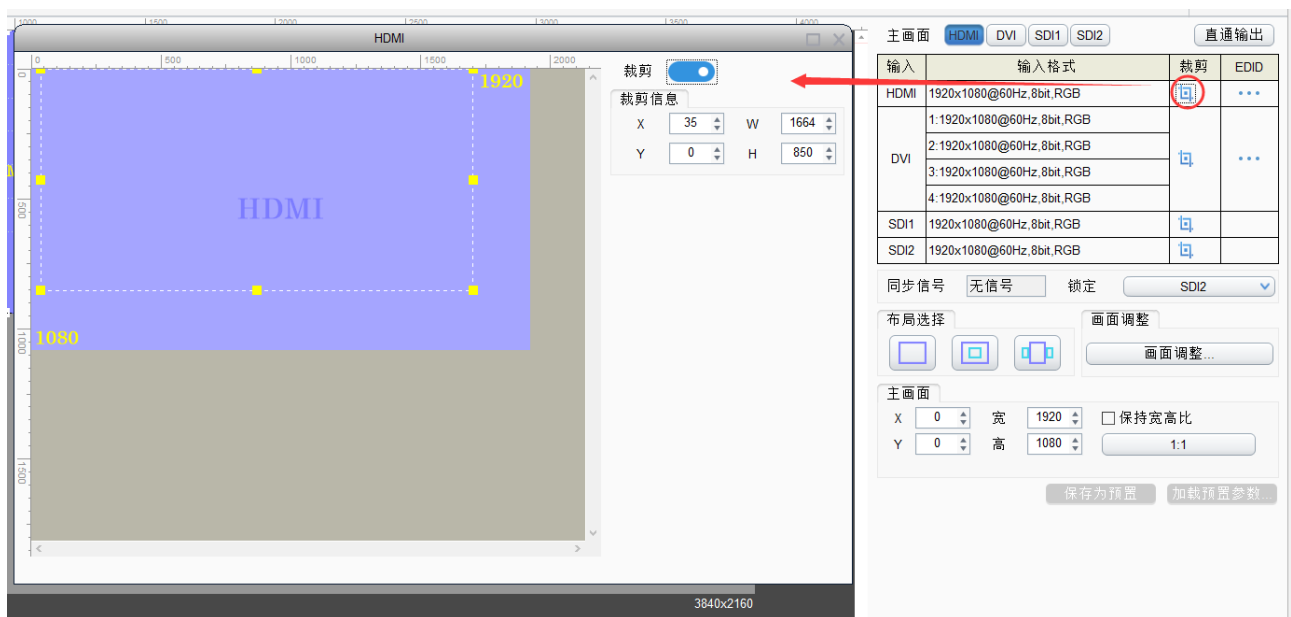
1000 1500 2000 2500 3000 3500 4000

HDMI

0 500 1000 1500 2000

0

500

1000

1500

1920

HDMI

1080

裁剪

裁剪信息

X 35 W 1664

Y 0 H 850

3840x2160

主画面 HDMI DVI SDI1 SDI2 直通输出

| 输入 | 输入格式 | 裁剪 | EDID |
|---|---|---|---|
| HDMI | 1920x1080@60Hz,8bit,RGB | | ••• |
| DVI | 1:1920x1080@60Hz,8bit,RGB<br>2:1920x1080@60Hz,8bit,RGB<br>3:1920x1080@60Hz,8bit,RGB<br>4:1920x1080@60Hz,8bit,RGB | | ••• |
| SDI1 | 1920x1080@60Hz,8bit,RGB | | |
| SDI2 | 1920x1080@60Hz,8bit,RGB | | |

同步信号 无信号 锁定 SDI2

布局选择

画面调整

画面调整...

主画面

X 0 宽 1920 保持宽高比

Y 0 高 1080 1:1

保存为预置 加载预置参数...